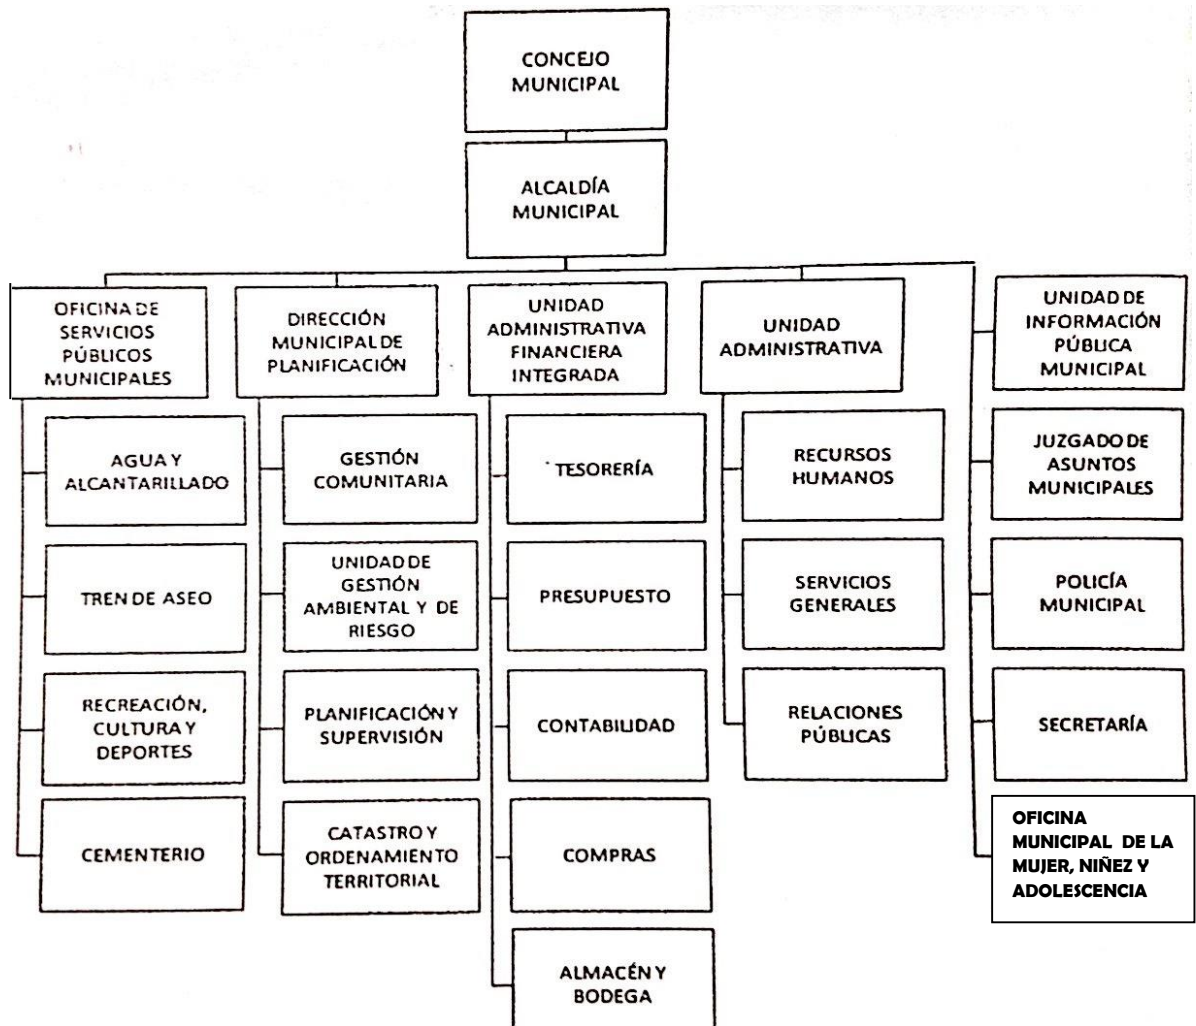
CONCEJO MUNICIPAL

ALCALDÍA MUNICIPAL

OFICINA DE SERVICIOS PÚBLICOS MUNICIPALES

AGUA Y ALCANTARILLADO

TREN DE ASEO

RECREACIÓN, CULTURA Y DEPORTES

CEMENTERIO

DIRECCIÓN MUNICIPAL DE PLANIFICACIÓN

GESTIÓN COMUNITARIA

UNIDAD DE GESTIÓN AMBIENTAL Y DE RIESGO

PLANIFICACIÓN Y SUPERVISIÓN

CATASTRO Y ORDENAMIENTO TERRITORIAL

UNIDAD ADMINISTRATIVA FINANCIERA INTEGRADA

TESORERÍA

PRESUPUESTO

CONTABILIDAD

COMPRAS

ALMACÉN Y BODEGA

UNIDAD ADMINISTRATIVA

RECURSOS HUMANOS

SERVICIOS GENERALES

RELACIONES PÚBLICAS

UNIDAD DE INFORMACIÓN PÚBLICA MUNICIPAL

JUZGADO DE ASUNTOS MUNICIPALES

POLICÍA MUNICIPAL

SECRETARÍA

OFICINA MUNICIPAL DE LA MUJER, NIÑEZ Y ADOLESCENCIA